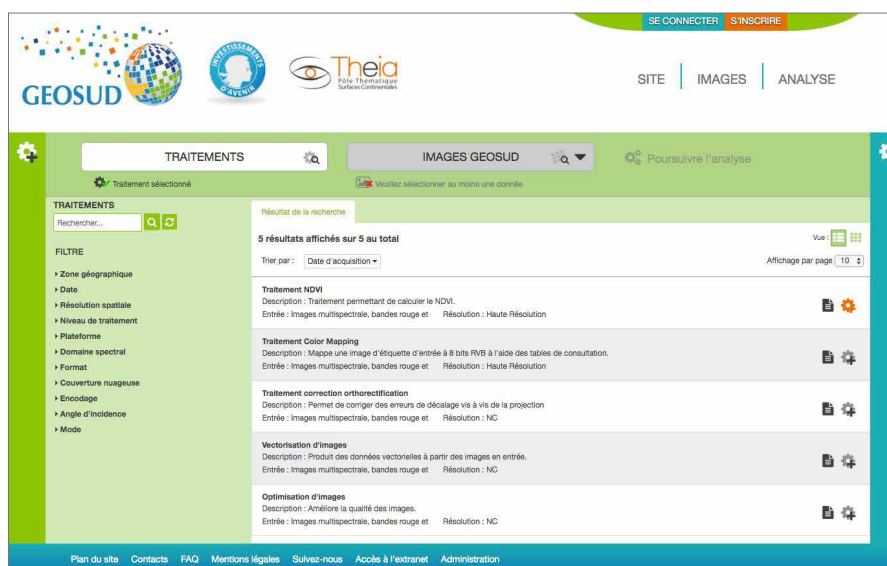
GEOSUD

INVESTISSEMENTS D'AVENIR

Theia
Pôle Thématique Surfaces Continentales

SE CONNECTER S'INSCRIRE

SITE | IMAGES | ANALYSE

TRAITEMENTS

IMAGES GEOSUD

Poursuivre l'analyse

Traitement sélectionné

Veuillez sélectionner au moins une donnée

TRAITEMENTS

Rechercher...

FILTRE

Zone géographique
Date
Résolution spatiale
Niveau de traitement
Plateforme
Domaine spectral
Format
Couverture nuageuse
Encodage
Angle d'incidence
Mode

Résultat de la recherche

5 résultats affichés sur 5 au total

Vue :

Trier par : Date d'acquisition

Affichage par page 10

Traitement NDVI
Description : Traitement permettant de calculer le NDVI.
Entrée : Images multispectrale, bandes rouge et Résolution : Haute Résolution

Traitement Color Mapping
Description : Mappe une image d'étiquette d'entrée à 8 bits RVB à l'aide des tables de consultation.
Entrée : Images multispectrale, bandes rouge et Résolution : Haute Résolution

Traitement correction orthorectification
Description : Permet de corriger des erreurs de décalage vis à vis de la projection
Entrée : Images multispectrale, bandes rouge et Résolution : NC

Vectorisation d'images
Description : Produit des données vectorielles à partir des images en entrée.
Entrée : Images multispectrale, bandes rouge et Résolution : NC

Optimisation d'images
Description : Améliore la qualité des images.
Entrée : Images multispectrale, bandes rouge et Résolution : NC

Plan du site Contacts FAQ Mentions légales Suivez-nous Accès à l'extranet Administration